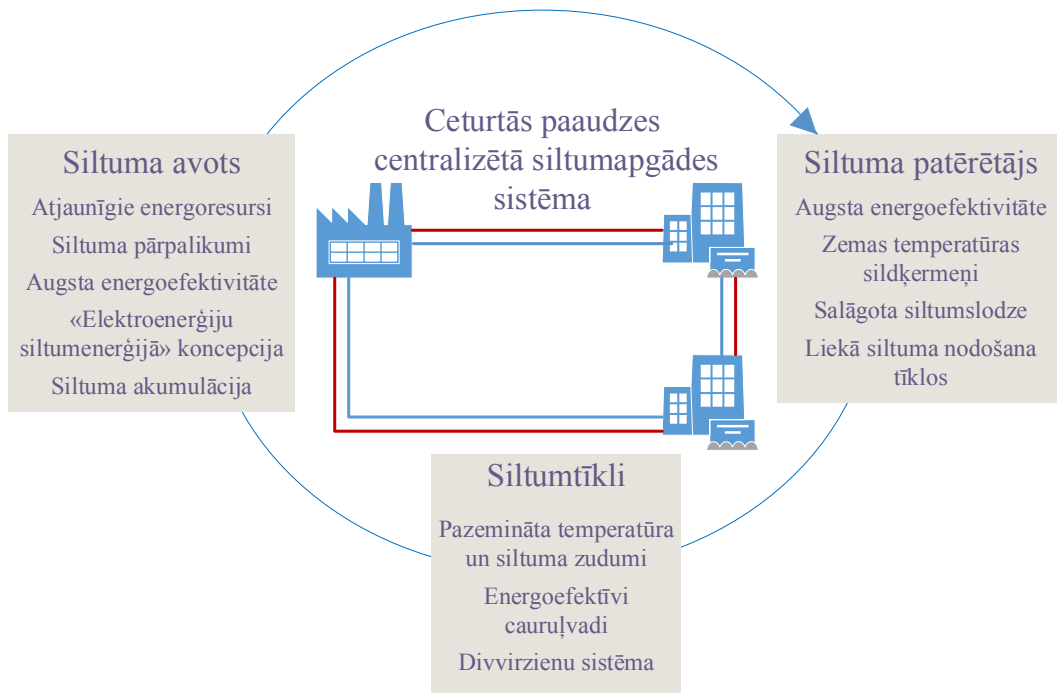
Ceturtās paaudzes centralizētā siltumapgādes sistēma

Siltuma avots

Atjaunīgie energoresursi

Siltuma pārpalikumi

Augsta energoefektivitāte

«Elektroenerģiju siltumenerģijā» koncepcija

Siltuma akumulācija

Siltuma patērētājs

Augsta energoefektivitāte

Zemas temperatūras sildķermeņi

Salāgota siltumslodze

Liekā siltuma nodošana tīklos

Siltumtīkli

Pazemināta temperatūra un siltuma zudumi

Energoefektīvi cauruļvadi

Divvirzienu sistēma